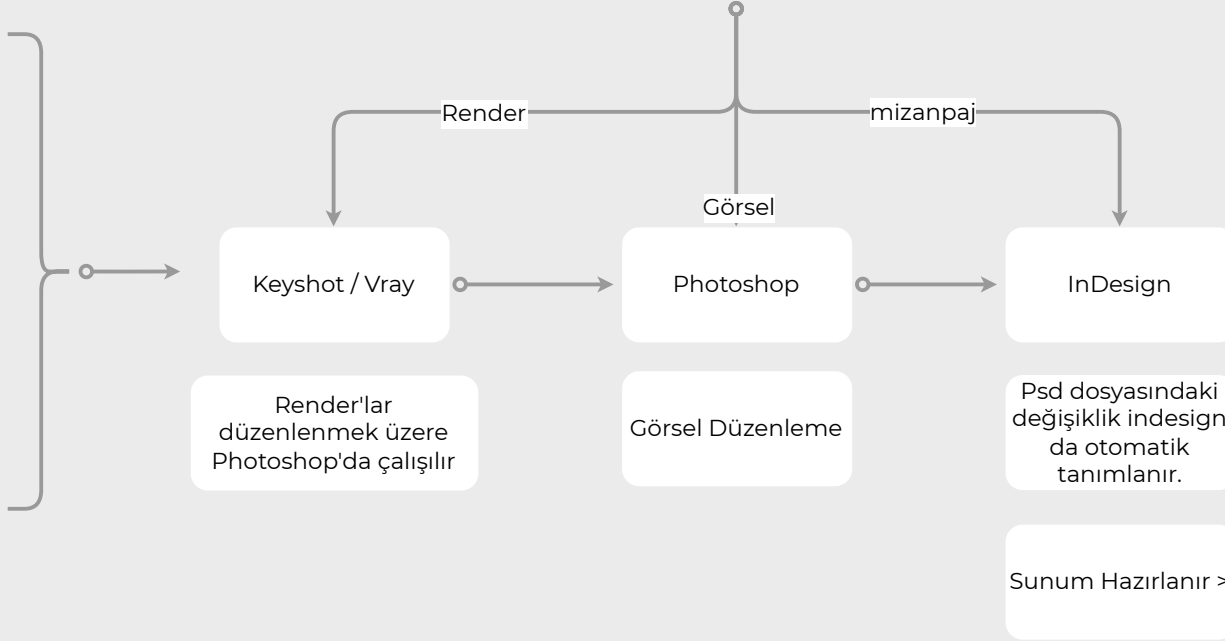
Render

mizanpaj

Görsel

Keyshot / Vray

Photoshop

InDesign

Render'lar düzenlenmek üzere Photoshop'da çalışılır

Görsel Düzenleme

Psd dosyasındaki değişiklik indesign da otomatik tanımlanır.

Sunum Hazırlanır >